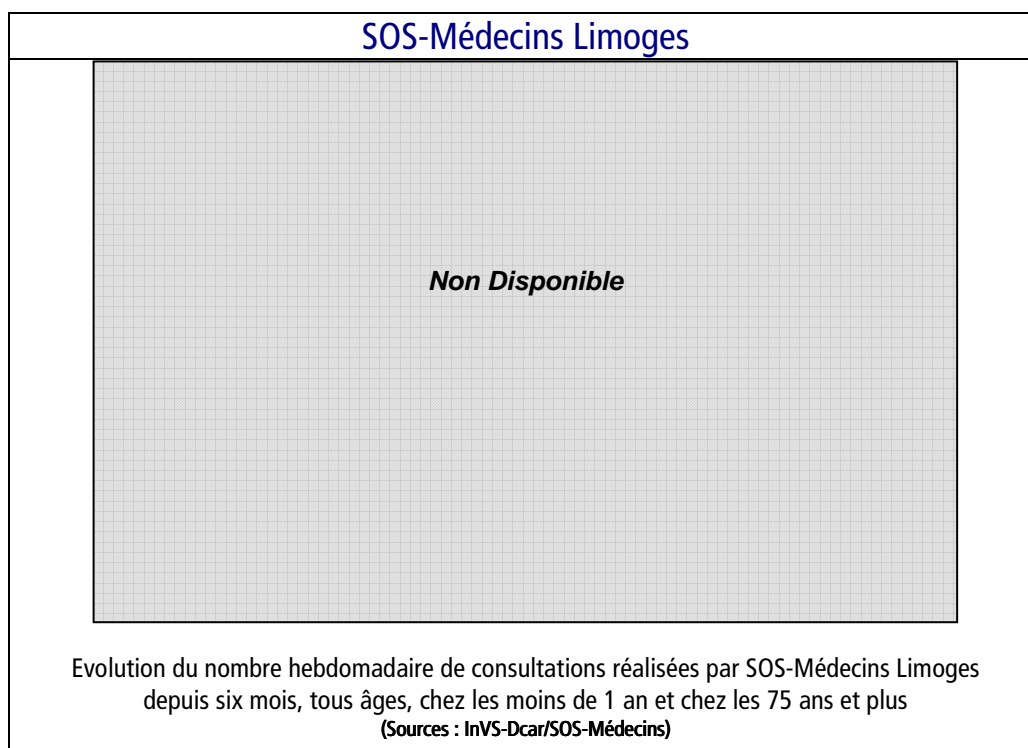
SOS-Médecins Limoges

Non Disponible

Evolution du nombre hebdomadaire de consultations réalisées par SOS-Médecins Limoges depuis six mois, tous âges, chez les moins de 1 an et chez les 75 ans et plus
(Sources : InVS-Dcar/SOS-Médecins)